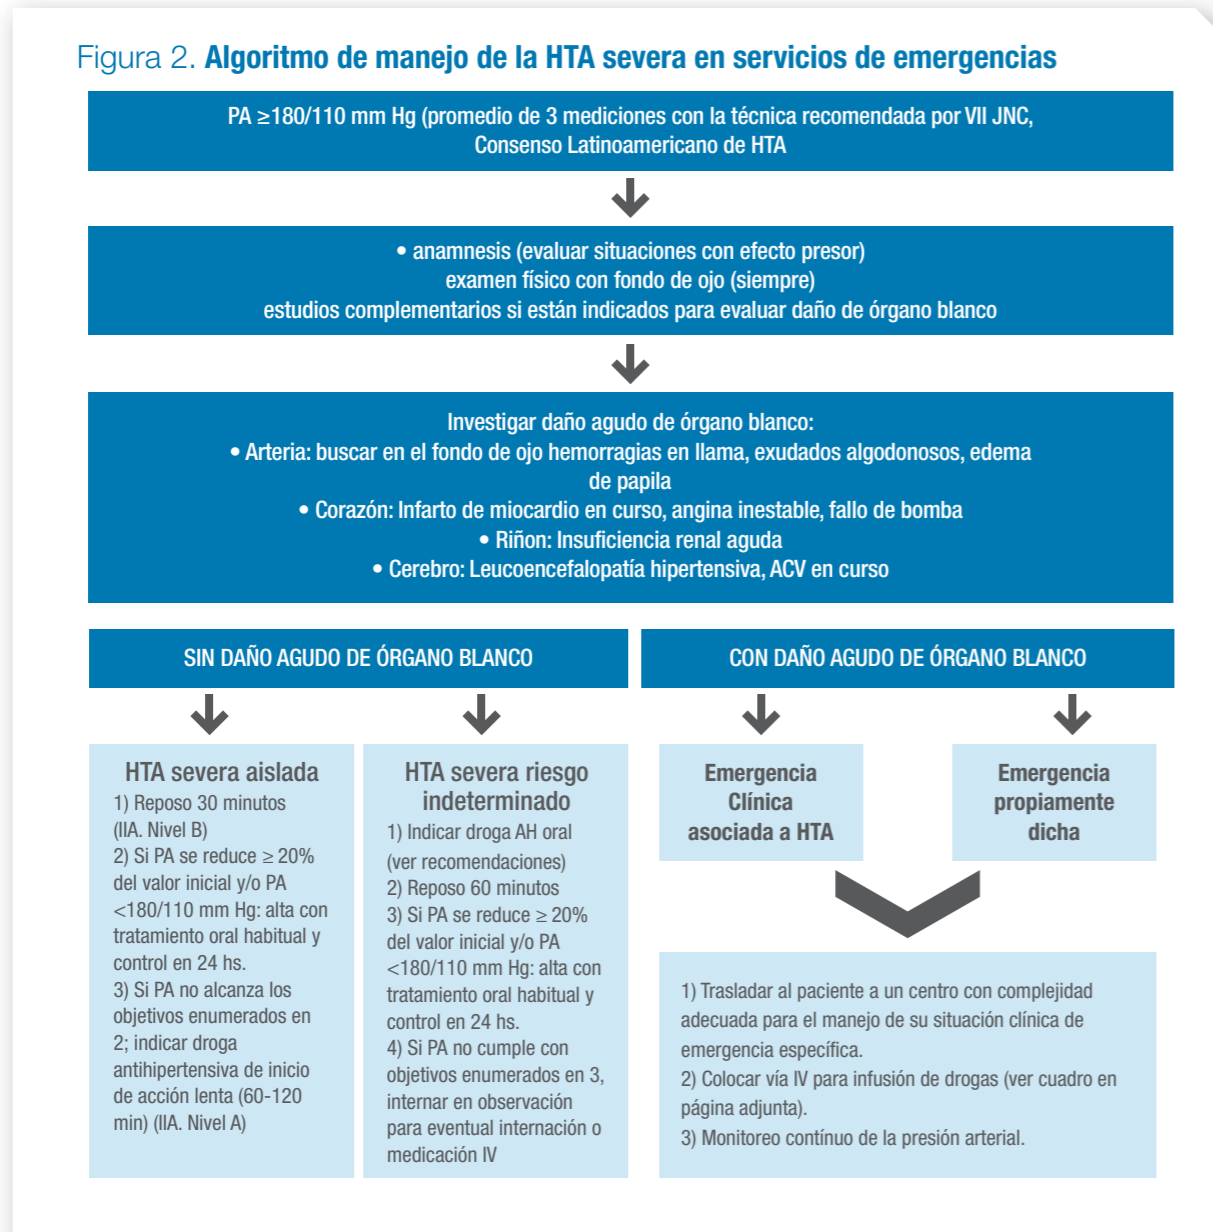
Figura 2. **Algoritmo de manejo de la HTA severa en servicios de emergencias**

PA ≥180/110 mm Hg (promedio de 3 mediciones con la técnica recomendada por VII JNC, Consenso Latinoamericano de HTA

• anamnesis (evaluar situaciones con efecto presor)
examen físico con fondo de ojo (siempre)
estudios complementarios si están indicados para evaluar daño de órgano blanco

Investigar daño agudo de órgano blanco:
• Arteria: buscar en el fondo de ojo hemorragias en llama, exudados algodonosos, edema de papila
• Corazón: Infarto de miocardio en curso, angina inestable, fallo de bomba
• Riñon: Insuficiencia renal aguda
• Cerebro: Leucoencefalopatía hipertensiva, ACV en curso

SIN DAÑO AGUDO DE ÓRGANO BLANCO

CON DAÑO AGUDO DE ÓRGANO BLANCO

HTA severa aislada
1) Reposo 30 minutos (IIA. Nivel B)
2) Si PA se reduce ≥ 20% del valor inicial y/o PA <180/110 mm Hg: alta con tratamiento oral habitual y control en 24 hs.
3) Si PA no alcanza los objetivos enumerados en 2; indicar droga antihipertensiva de inicio de acción lenta (60-120 min) (IIA. Nivel A)

HTA severa riesgo indeterminado
1) Indicar droga AH oral (ver recomendaciones)
2) Reposo 60 minutos
3) Si PA se reduce ≥ 20% del valor inicial y/o PA <180/110 mm Hg: alta con tratamiento oral habitual y control en 24 hs.
4) Si PA no cumple con objetivos enumerados en 3, internar en observación para eventual internación o medicación IV

Emergencia Clínica asociada a HTA

Emergencia propiamente dicha

1) Trasladar al paciente a un centro con complejidad adecuada para el manejo de su situación clínica de emergencia específica.
2) Colocar vía IV para infusión de drogas (ver cuadro en página adjunta).
3) Monitoreo contínuo de la presión arterial.